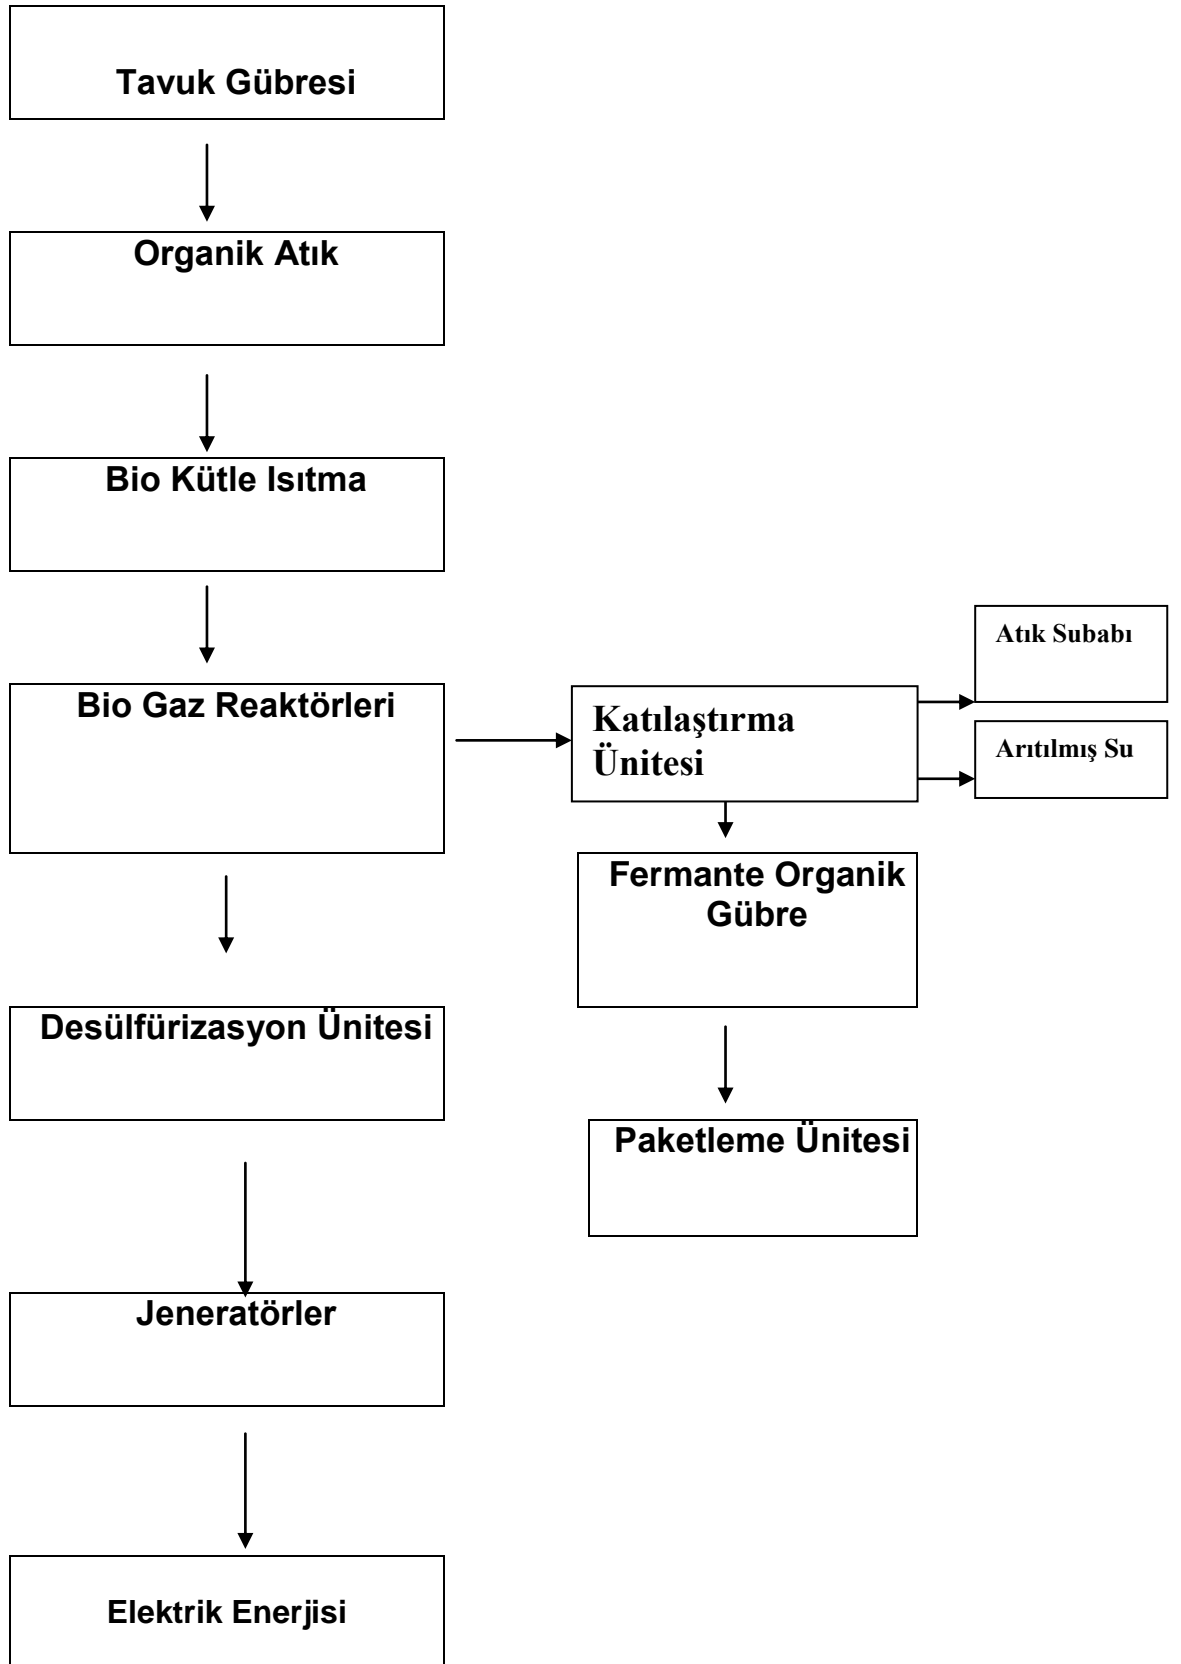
Tavuk Gübresi

Organik Atık

Bio Kütle Isıtma

Atık Subabı

Bio Gaz Reaktörleri

Katılaştırma Ünitesi

Arıtılmış Su

Fermante Organik Gübre

Desülfürizasyon Ünitesi

Paketleme Ünitesi

Jeneratörler

Elektrik Enerjisi